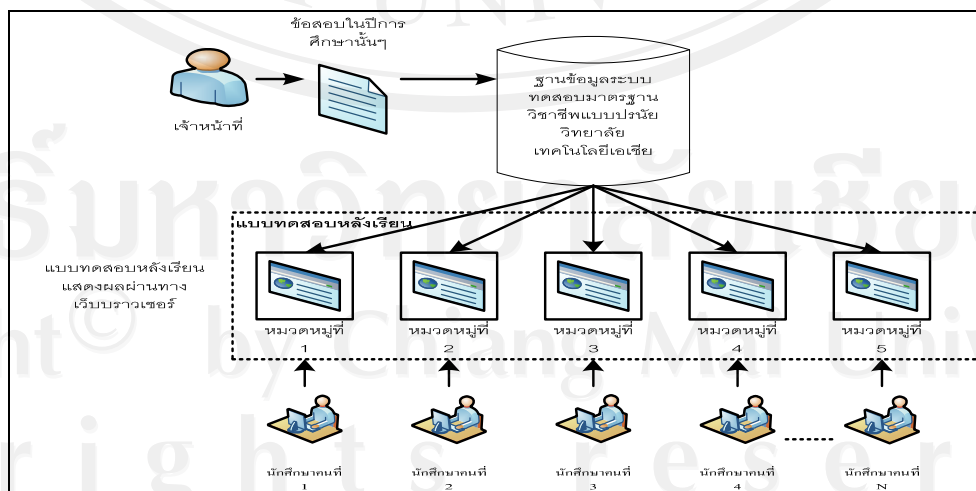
ข้อสอบในปีการศึกษานั้นๆ

เจ้าหน้าที่

ฐานข้อมูลระบบทดสอบมาตรฐานวิชาชีพแบบปรนัย วิทยาลัยเทคโนโลยีเอเชีย

แบบทดสอบหลังเรียน

แบบทดสอบหลังเรียนแสดงผลผ่านทางเว็บบราวเซอร์

หมวดหมู่ที่ 1

หมวดหมู่ที่ 2

หมวดหมู่ที่ 3

หมวดหมู่ที่ 4

หมวดหมู่ที่ 5

นักศึกษาคนที่ 1

นักศึกษาคนที่ 2

นักศึกษาคนที่ 3

นักศึกษาคนที่ 4

นักศึกษาคนที่ N

by Chiang Mai Univ
rights reserved